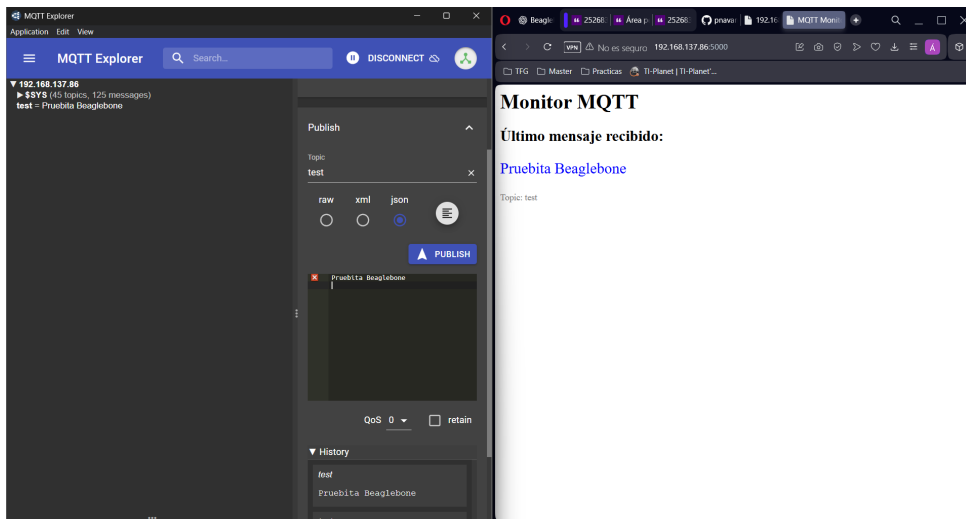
MQTT Explorer

Application Edit View

MQTT Explorer

Search...

DISCONNECT

▼ 192.168.137.86
▶ $SYS (45 topics, 125 messages)
test = Pruebita Beaglebone

Publish

Topic
test

raw xml json

PUBLISH

Pruebita Beaglebone

QoS 0

retain

▼ History

test

Pruebita Beaglebone

Beagle | 25268 | Área p | 25268 | pnavar | 192.16 | MQTT Monit

VPN No es seguro 192.168.137.86:5000

TFG Master Practicas TI-Planet | TI-Planet'...

Monitor MQTT

Último mensaje recibido:

Pruebita Beaglebone

Topic: test